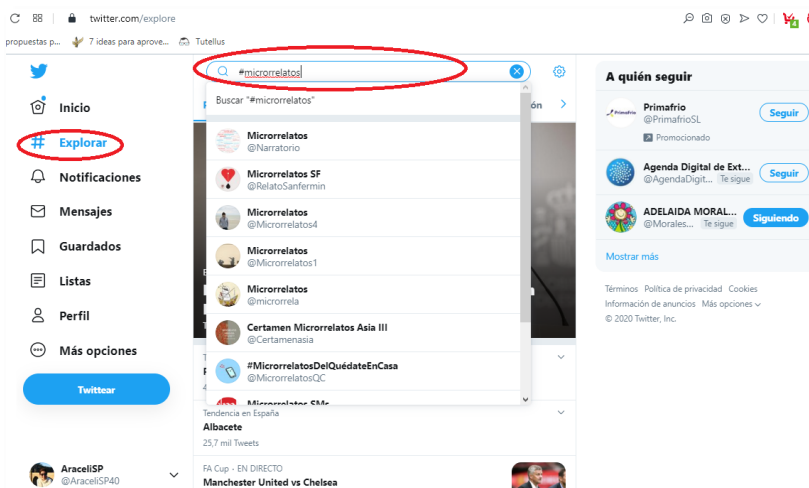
twitter.com/explore

propuestas p... 7 ideas para aprove... Tutellus

Inicio
Explorar
Notificaciones
Mensajes
Guardados
Listas
Perfil
Más opciones

Twittear

AraceliSP
@AraceliSP40

#microrrelatos

Buscar "#microrrelatos"

Microrrelatos
@Narratorio

Microrrelatos SF
@RelatoSanfermin

Microrrelatos
@Microrrelatos4

Microrrelatos
@Microrrelatos1

Microrrelatos
@microrrela

Certamen Microrrelatos Asia III
@Certamenasia

#MicrorrelatosDelQuédateEnCasa
@MicrorrelatosQC

Microrrelatos SMs

Tendencia en España
Albacete
25,7 mil Tweets

FA Cup · EN DIRECTO
Manchester United vs Chelsea

A quién seguir

Primafrio
@PrimafrioSL
Promocionado
Seguir

Agenda Digital de Ext...
@AgendaDigit... Te sigue
Seguir

ADELAIDA MORAL...
@Morales... Te sigue
Siguiendo

Mostrar más

Términos Política de privacidad Cookies
Información de anuncios Más opciones
© 2020 Twitter, Inc.